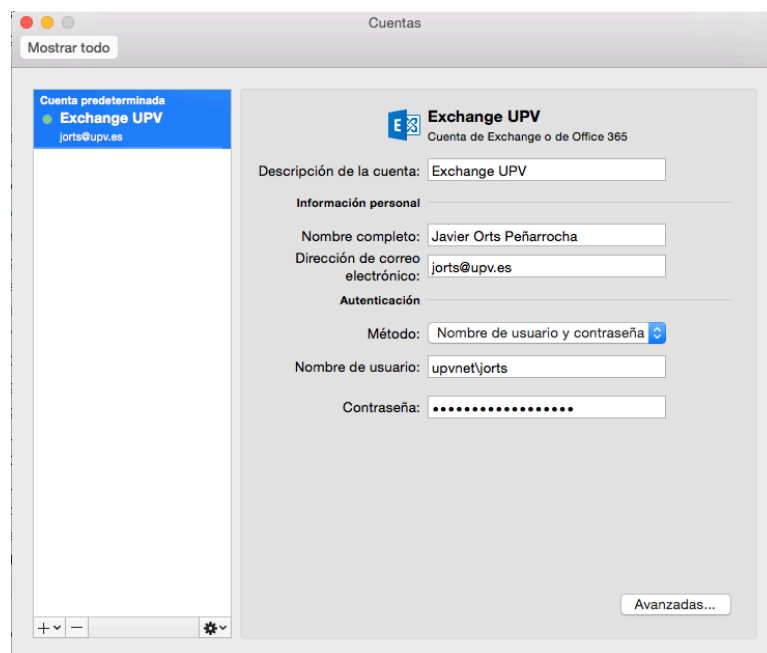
Cuentas

Mostrar todo

Cuenta predeterminada
Exchange UPV
jorts@upv.es

Exchange UPV
Cuenta de Exchange o de Office 365

Descripción de la cuenta: Exchange UPV

Información personal

Nombre completo: Javier Orts Peñarrocha

Dirección de correo electrónico: jorts@upv.es

Autenticación

Método: Nombre de usuario y contraseña

Nombre de usuario: upvnet\jorts

Contraseña: ••••••••••••••••••

Avanzadas...